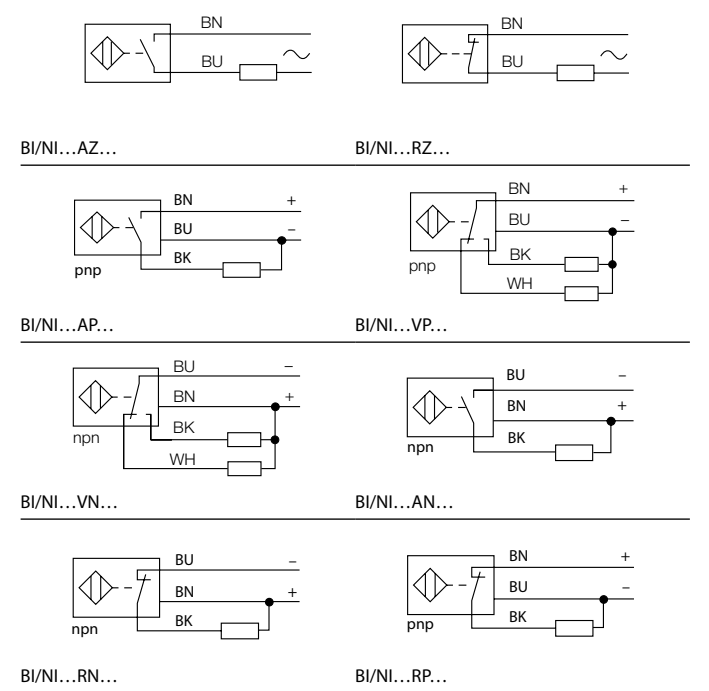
BN
BU

BN
BU

BI/NI…AZ…

BI/NI…RZ…

BN +
BU –
BK
pnp

BN +
BU –
BK
WH
pnp

BI/NI…AP…

BI/NI…VP…

BU –
BN +
BK
WH
npn

BU –
BN +
BK
npn

BI/NI…VN…

BI/NI…AN…

BU –
BN +
BK
npn

BN +
BU –
BK
pnp

BI/NI…RN…

BI/NI…RP…